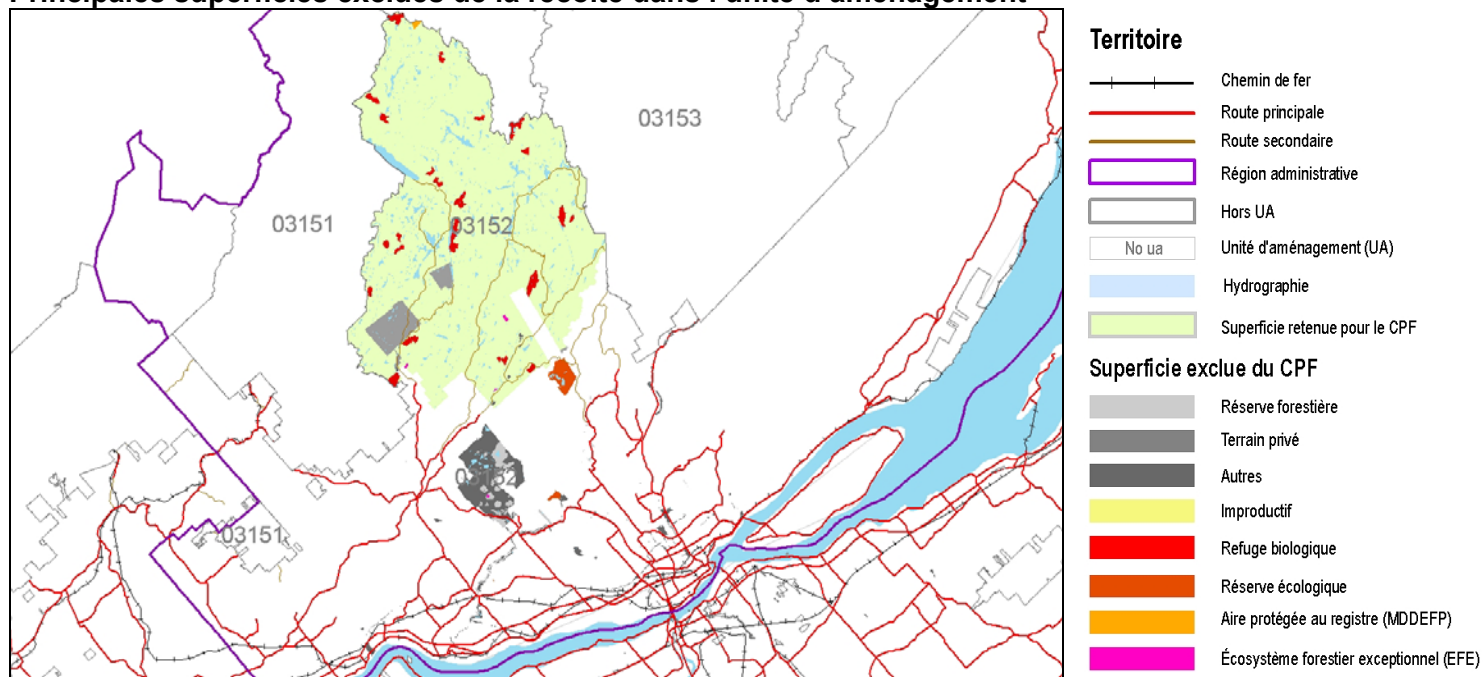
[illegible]

03153

03151

03152

03152

03151

Territoire

Chemin de fer

Route principale

Route secondaire

Région administrative

Hors UA

No ua

Unité d'aménagement (UA)

Hydrographie

Superficie retenue pour le CPF

Superficie exclue du CPF

Réserve forestière

Terrain privé

Autres

Improductif

Refuge biologique

Réserve écologique

Aire protégée au registre (MDDEFP)

Écosystème forestier exceptionnel (EFE)